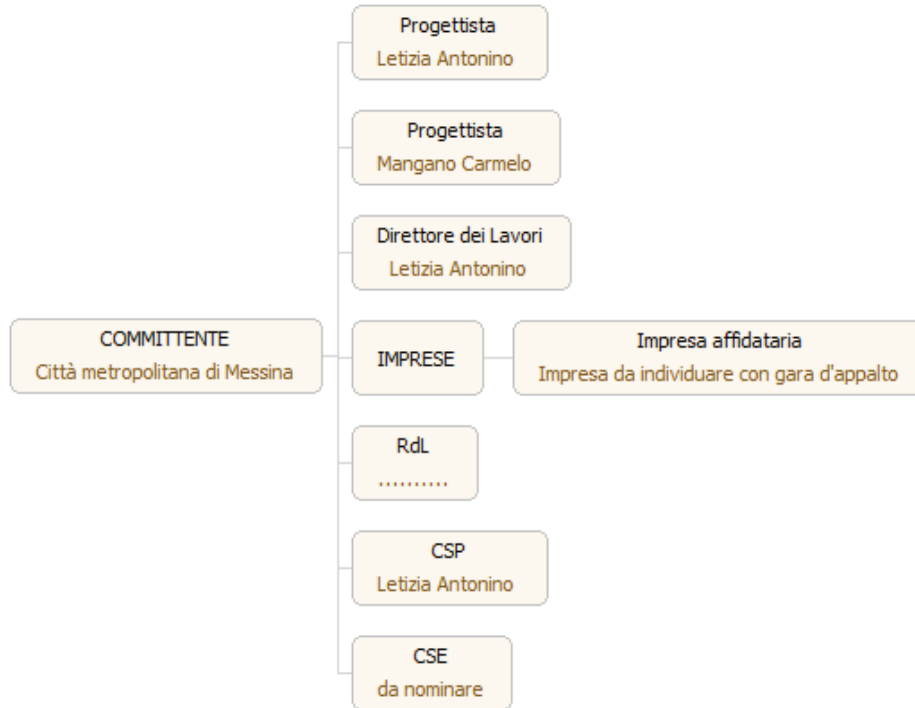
COMMITTENTE
Città metropolitana di Messina

Progettista
Letizia Antonino

Progettista
Mangano Carmelo

Direttore dei Lavori
Letizia Antonino

IMPRESE

Impresa affidataria
Impresa da individuare con gara d'appalto

RdL
..........

CSP
Letizia Antonino

CSE
da nominare